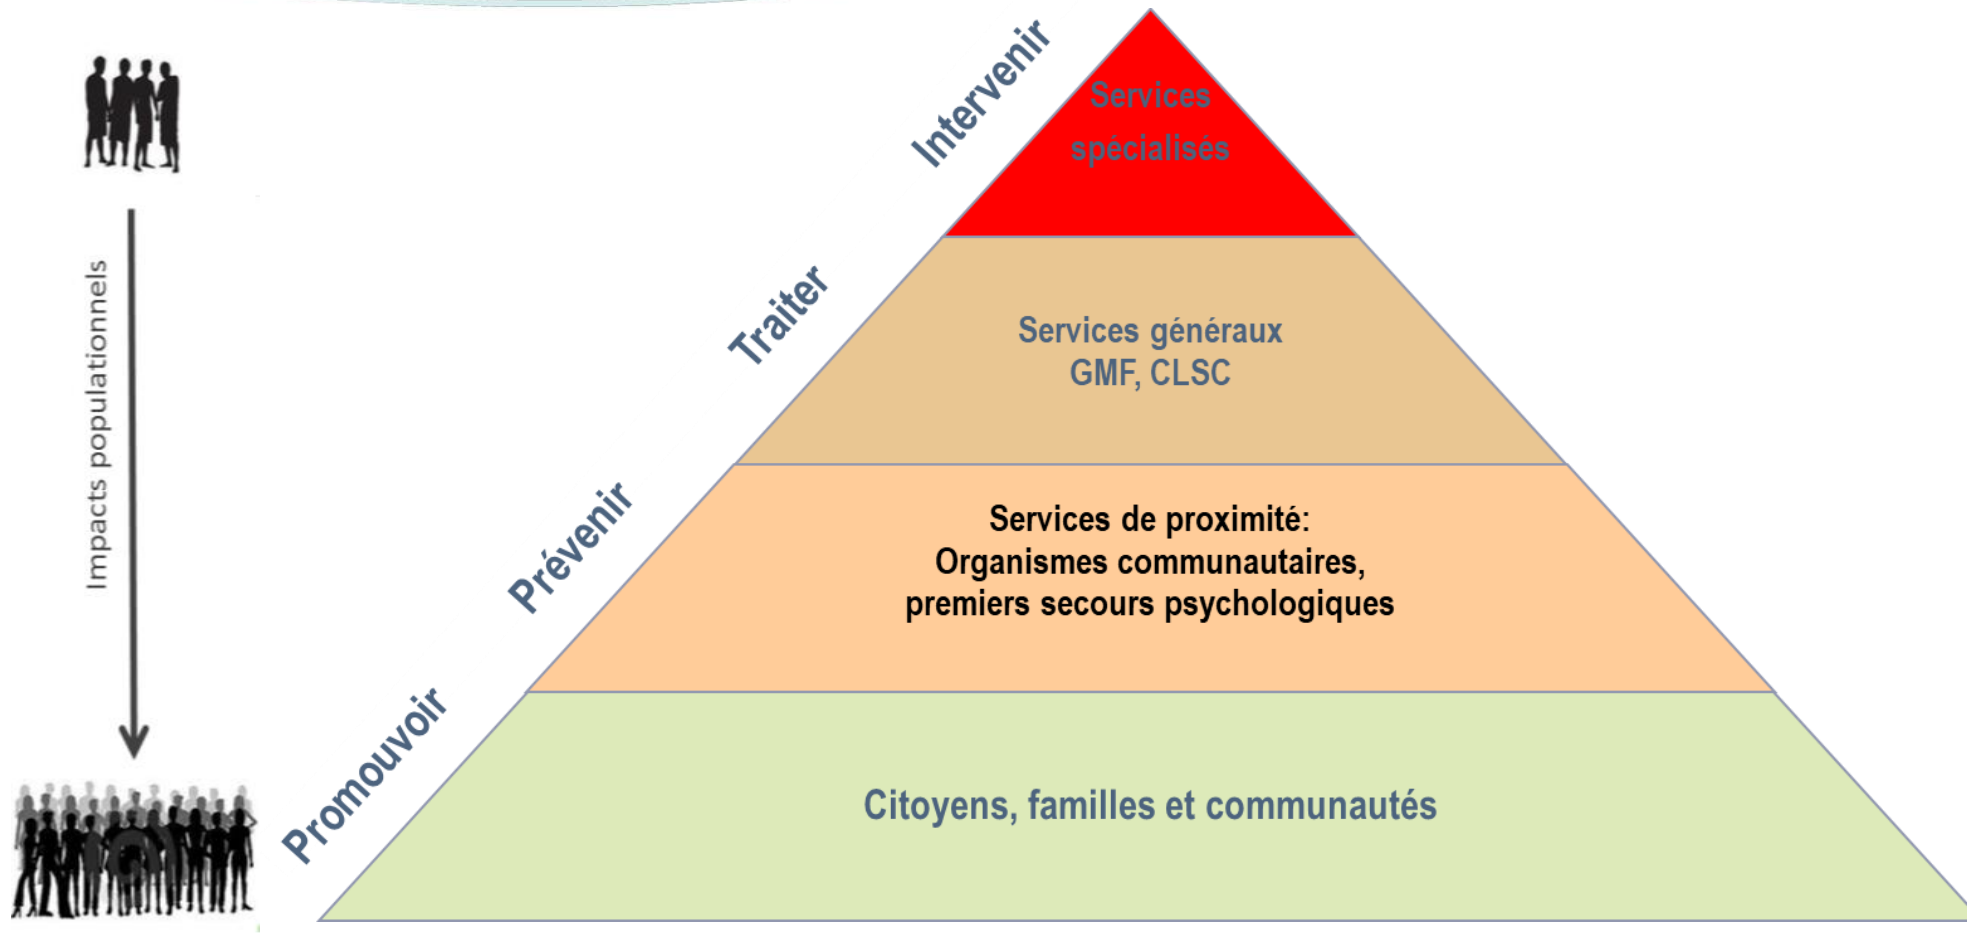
Impacts populationnels

Intervenir

Services spécialisés

Traiter

Services généraux
GMF, CLSC

Prévenir

Services de proximité:
Organismes communautaires,
premiers secours psychologiques

Promouvoir

Citoyens, familles et communautés